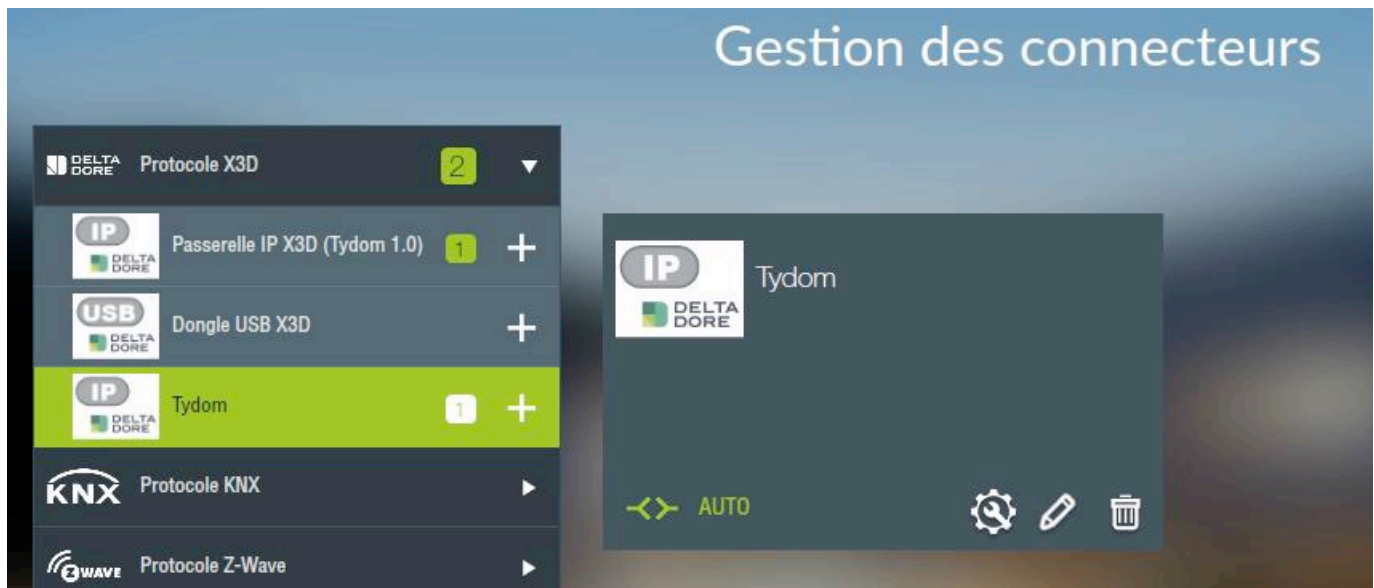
Gestion des connecteurs

DELTA DORE Protocole X3D 2

IP DELTA DORE Passerelle IP X3D (Tydom 1.0) 1 +

USB DELTA DORE Dongle USB X3D +

IP DELTA DORE Tydom 1 +

KNX Protocole KNX

Z WAVE Protocole Z-Wave

IP DELTA DORE Tydom

AUTO